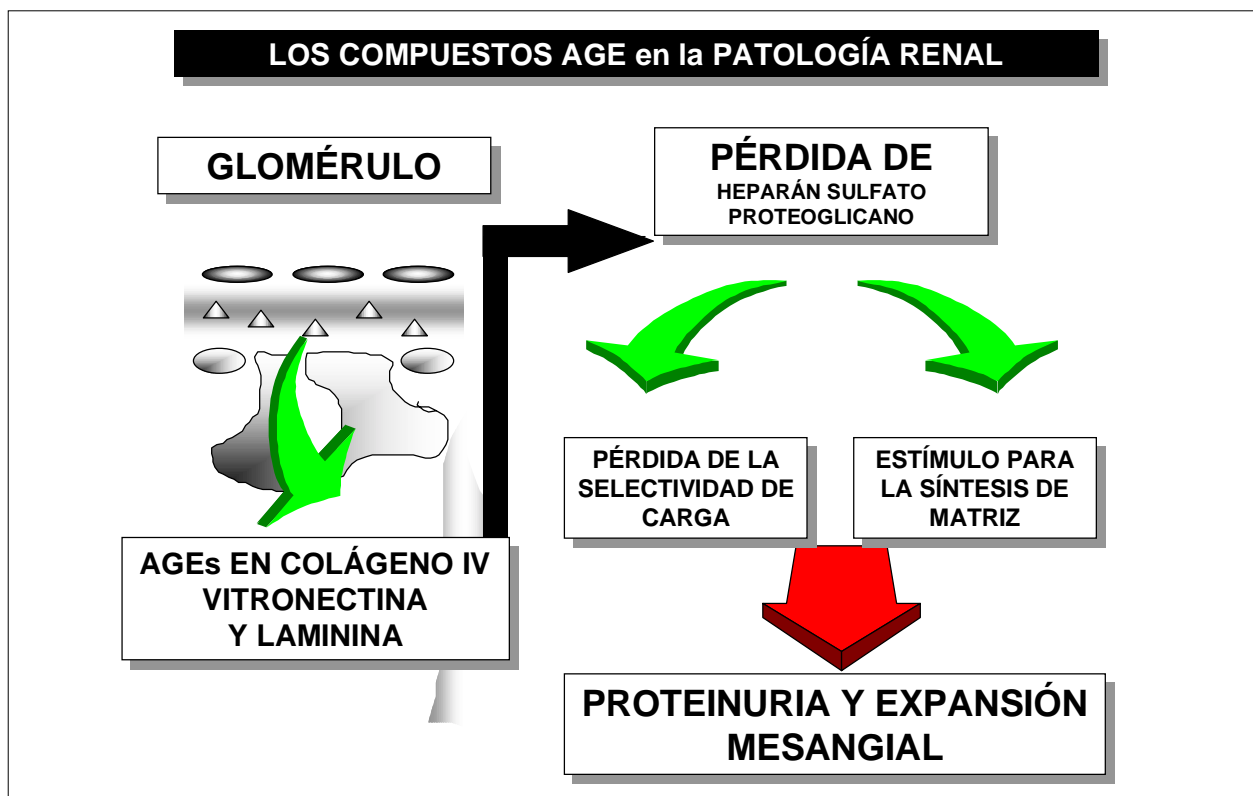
LOS COMPUESTOS AGE en la PATOLOGÍA RENAL

GLOMÉRULO

PÉRDIDA DE
HEPARÁN SULFATO
PROTEOGLICANO

PÉRDIDA DE LA SELECTIVIDAD DE CARGA

ESTÍMULO PARA LA SÍNTESIS DE MATRIZ

AGEs EN COLÁGENO IV
VITRONECTINA
Y LAMININA

PROTEINURIA Y EXPANSIÓN MESANGIAL